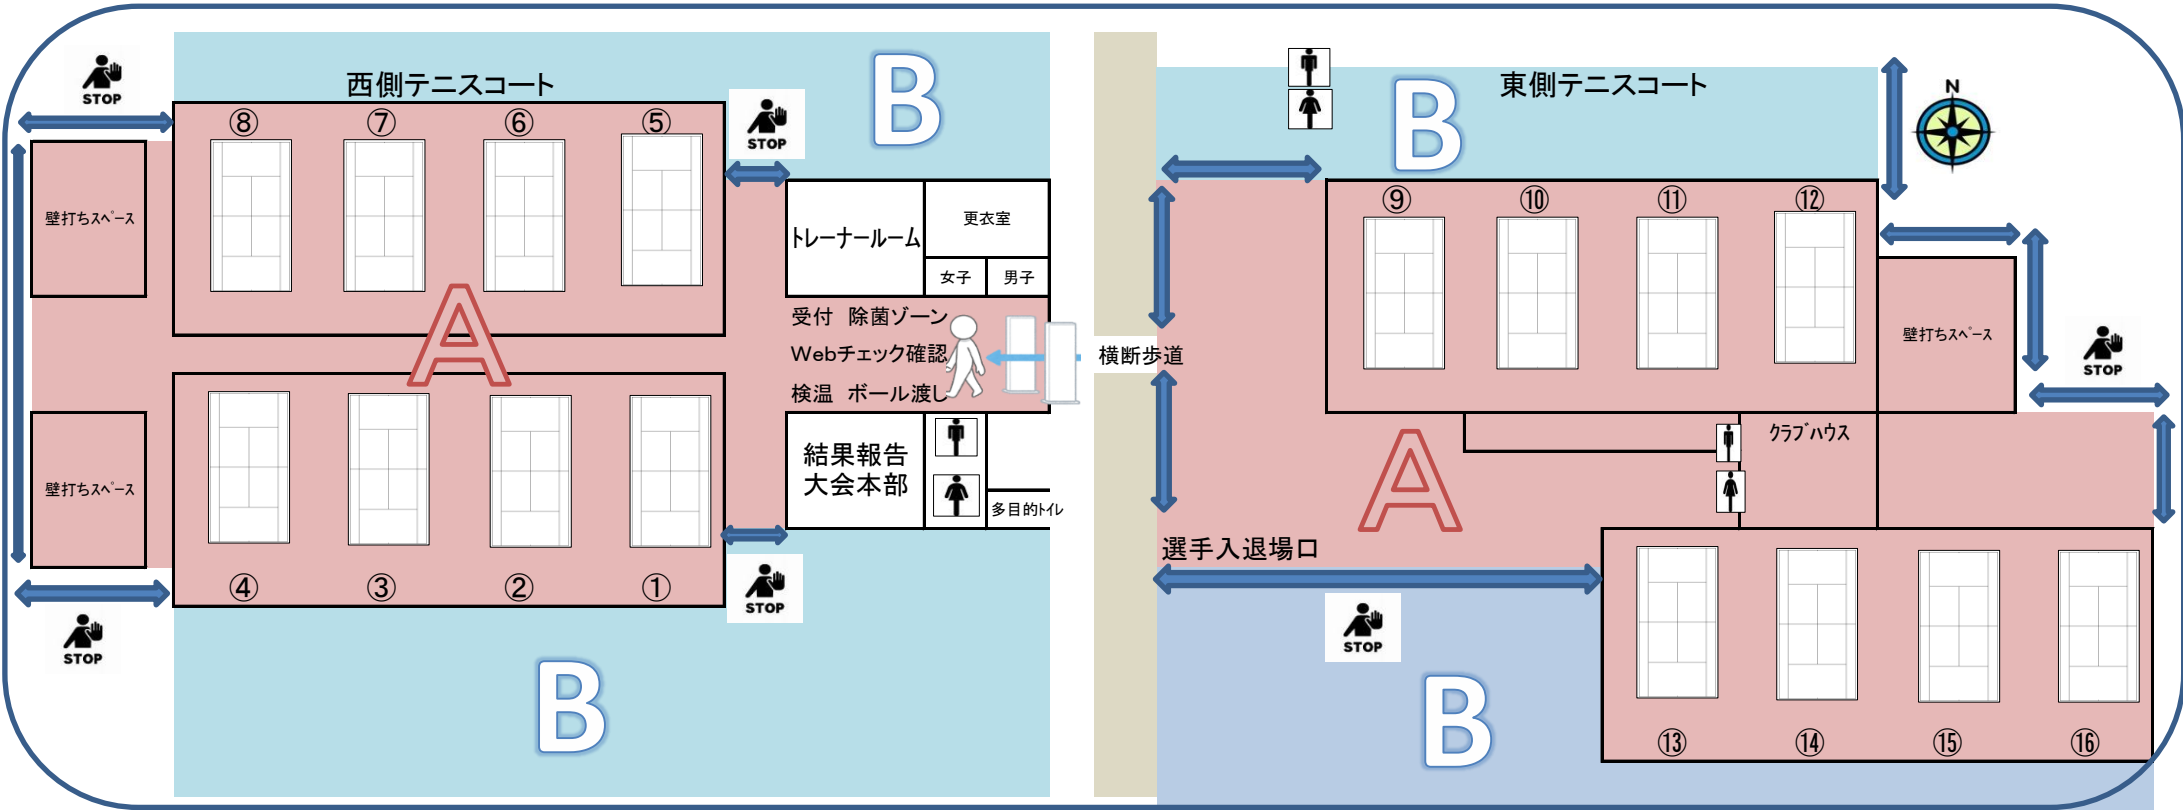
STOP

西側テニスコート

B

⑧ ⑦ ⑥ ⑤

STOP

壁打ちスペース

トレーナールーム

更衣室

女子 男子

A

受付 除菌ゾーン

Webチェック確認

検温 ボール渡し

横断歩道

壁打ちスペース

結果報告
大会本部

多目的トイレ

④ ③ ② ①

STOP

STOP

B

B

東側テニスコート

N

⑨ ⑩ ⑪ ⑫

壁打ちスペース

STOP

クラブハウス

A

選手入退場口

STOP

B

⑬ ⑭ ⑮ ⑯